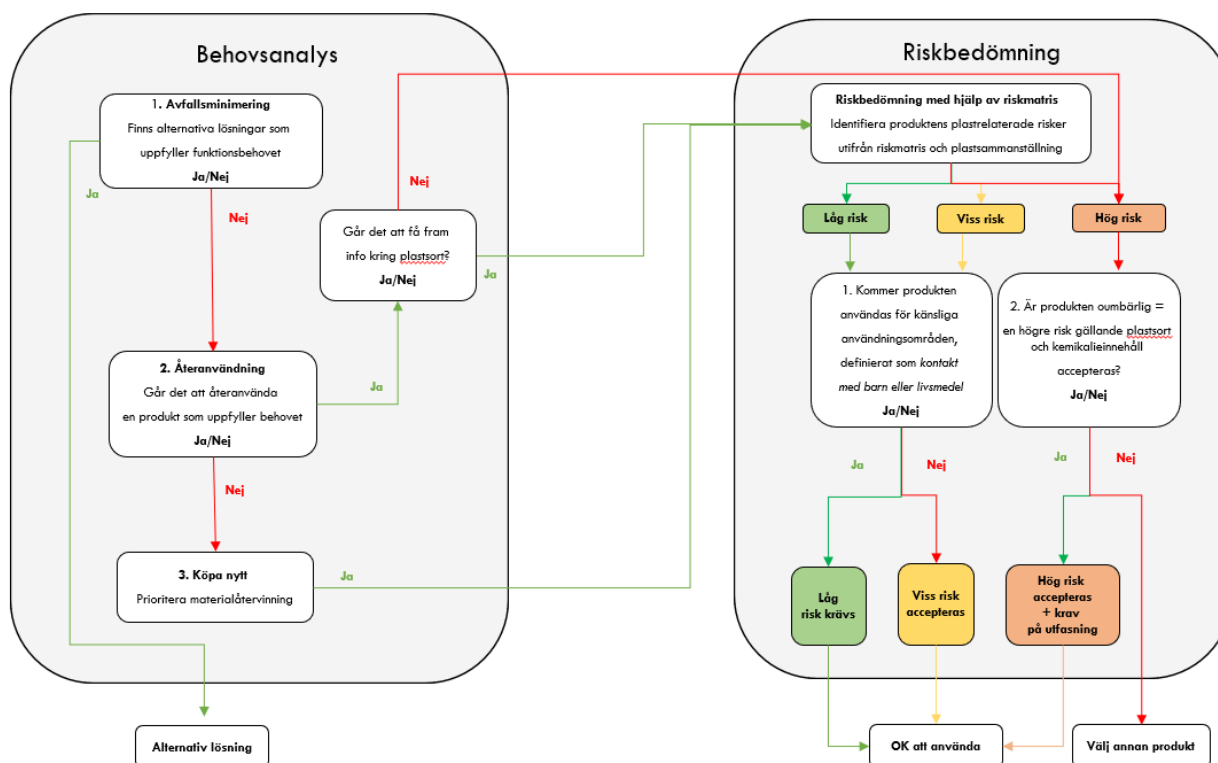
Behovsanalys

1. Avfallsminimering
Finns alternativa lösningar som uppfyller funktionsbehovet
Ja/Nej

Ja

Nej

Går det att få fram info kring plastsort?
Ja/Nej

Nej

Ja

2. Återanvändning
Går det att återanvända en produkt som uppfyller behovet
Ja/Nej

Ja

Nej

3. Köpa nytt
Prioritera materialåtervinning

Ja

Alternativ lösning

Riskbedömning

Riskbedömning med hjälp av riskmatris
Identifiera produktens plastrelaterade risker utifrån riskmatris och plastsammanställning

Låg risk

Viss risk

Hög risk

1. Kommer produkten användas för känsliga användningsområden, definierat som kontakt med barn eller livsmedel
Ja/Nej

2. Är produkten oumbärlig = en högre risk gällande plastsort och kemikalieinnehåll accepteras?
Ja/Nej

Ja

Nej

Ja

Nej

Låg risk krävs

Viss risk accepteras

Hög risk accepteras + krav på utfasning

OK att använda

Välj annan produkt